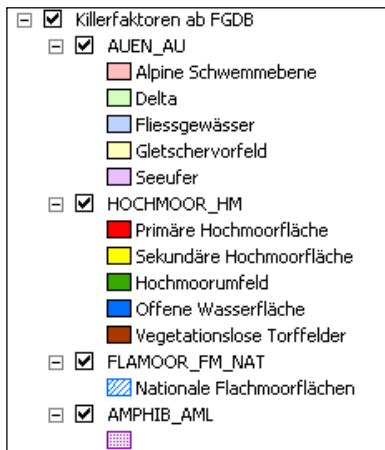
Killerfaktoren ab FGDB

AUEN_AU

Alpine Schwemmebene

Delta

Fliessgewässer

Gletschervorfeld

Seeufer

HOCHMOOR_HM

Primäre Hochmoorfläche

Sekundäre Hochmoorfläche

Hochmoorumfeld

Offene Wasserfläche

Vegetationslose Torffelder

FLAMOOR_FM_NAT

Nationale Flachmoorflächen

AMPHIB_AML